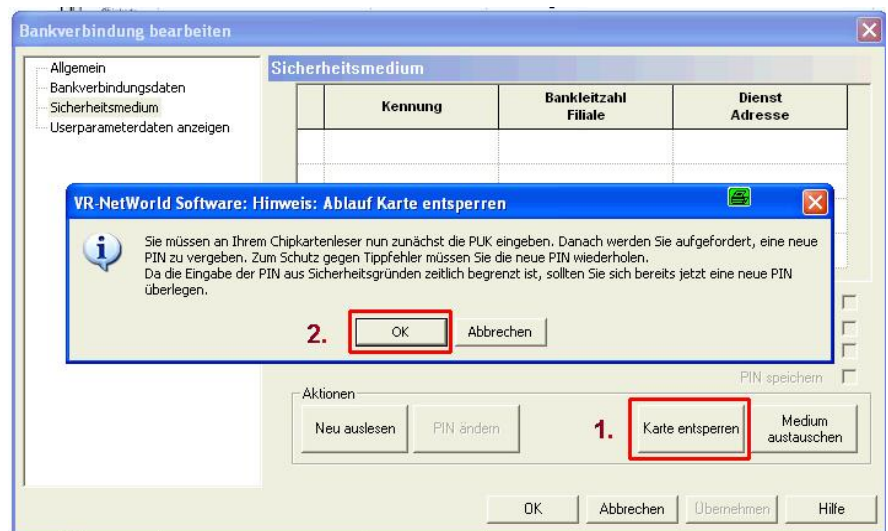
Bankverbindung bearbeiten

Allgemein
Bankverbindungsdaten
Sicherheitsmedium
Userparameterdaten anzeigen

Sicherheitsmedium

| | Kennung | Bankleitzahl Filiale | Dienst Adresse |
|---|---|---|---|
| | | | |

VR-NetWorld Software: Hinweis: Ablauf Karte entsperren

Sie müssen an Ihrem Chipkartenleser nun zunächst die PUK eingeben. Danach werden Sie aufgefordert, eine neue PIN zu vergeben. Zum Schutz gegen Tippfehler müssen Sie die neue PIN wiederholen.
Da die Eingabe der PIN aus Sicherheitsgründen zeitlich begrenzt ist, sollten Sie sich bereits jetzt eine neue PIN überlegen.

2. OK Abbrechen

PIN speichern

Aktionen
Neu auslesen PIN ändern 1. Karte entsperren Medium austauschen

OK Abbrechen Übernehmen Hilfe